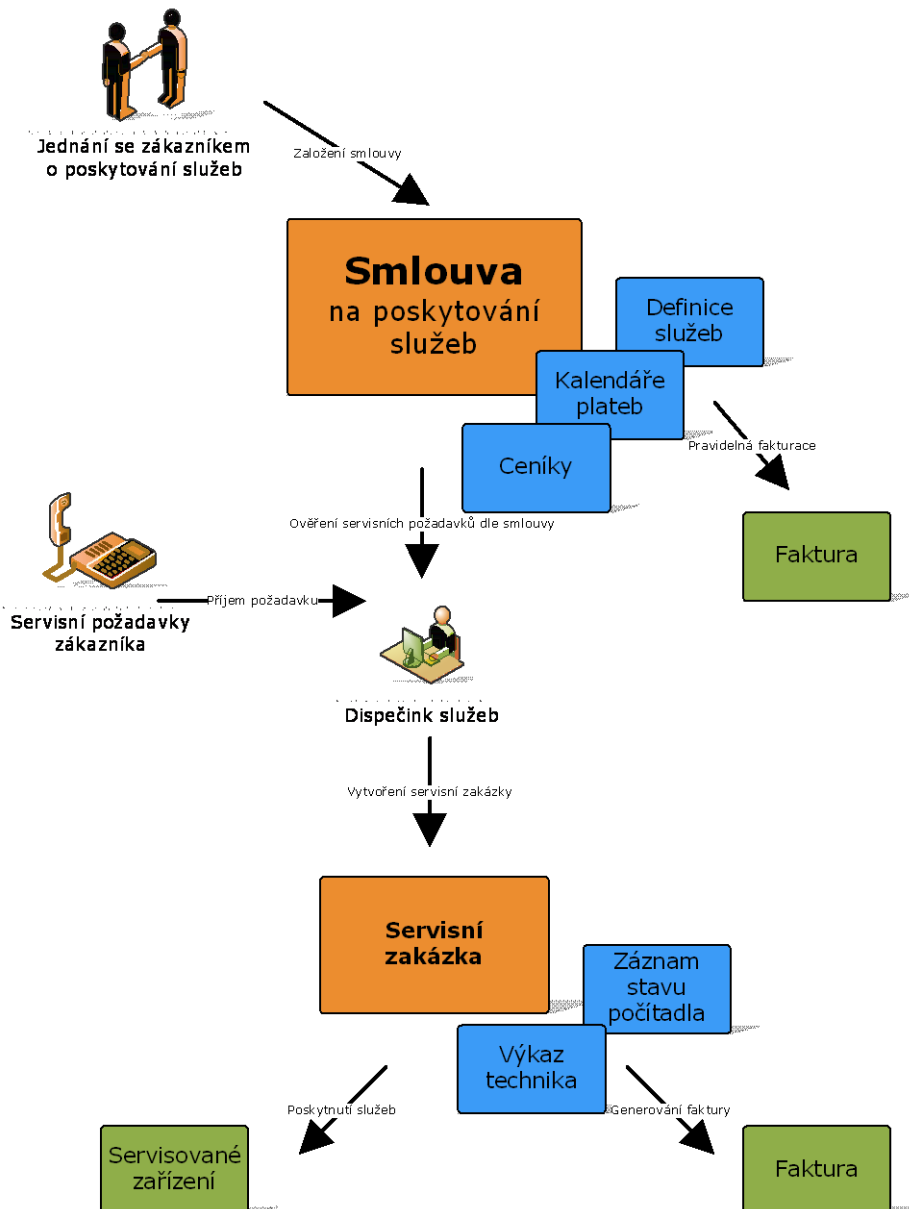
Jednání se zákazníkem o poskytování služeb

Založení smlouvy

Smlouva
na poskytování služeb

Definice služeb

Kalendáře plateb

Ceníky

Pravidelná fakturace

Faktura

Ověření servisních požadavků dle smlouvy

Příjem požadavku

Servisní požadavky zákazníka

Dispečink služeb

Vytvoření servisní zakázky

Servisní zakázka

Záznam stavu počítadla

Výkaz technika

Poskytnutí služeb

Generování faktury

Servisované zařízení

Faktura